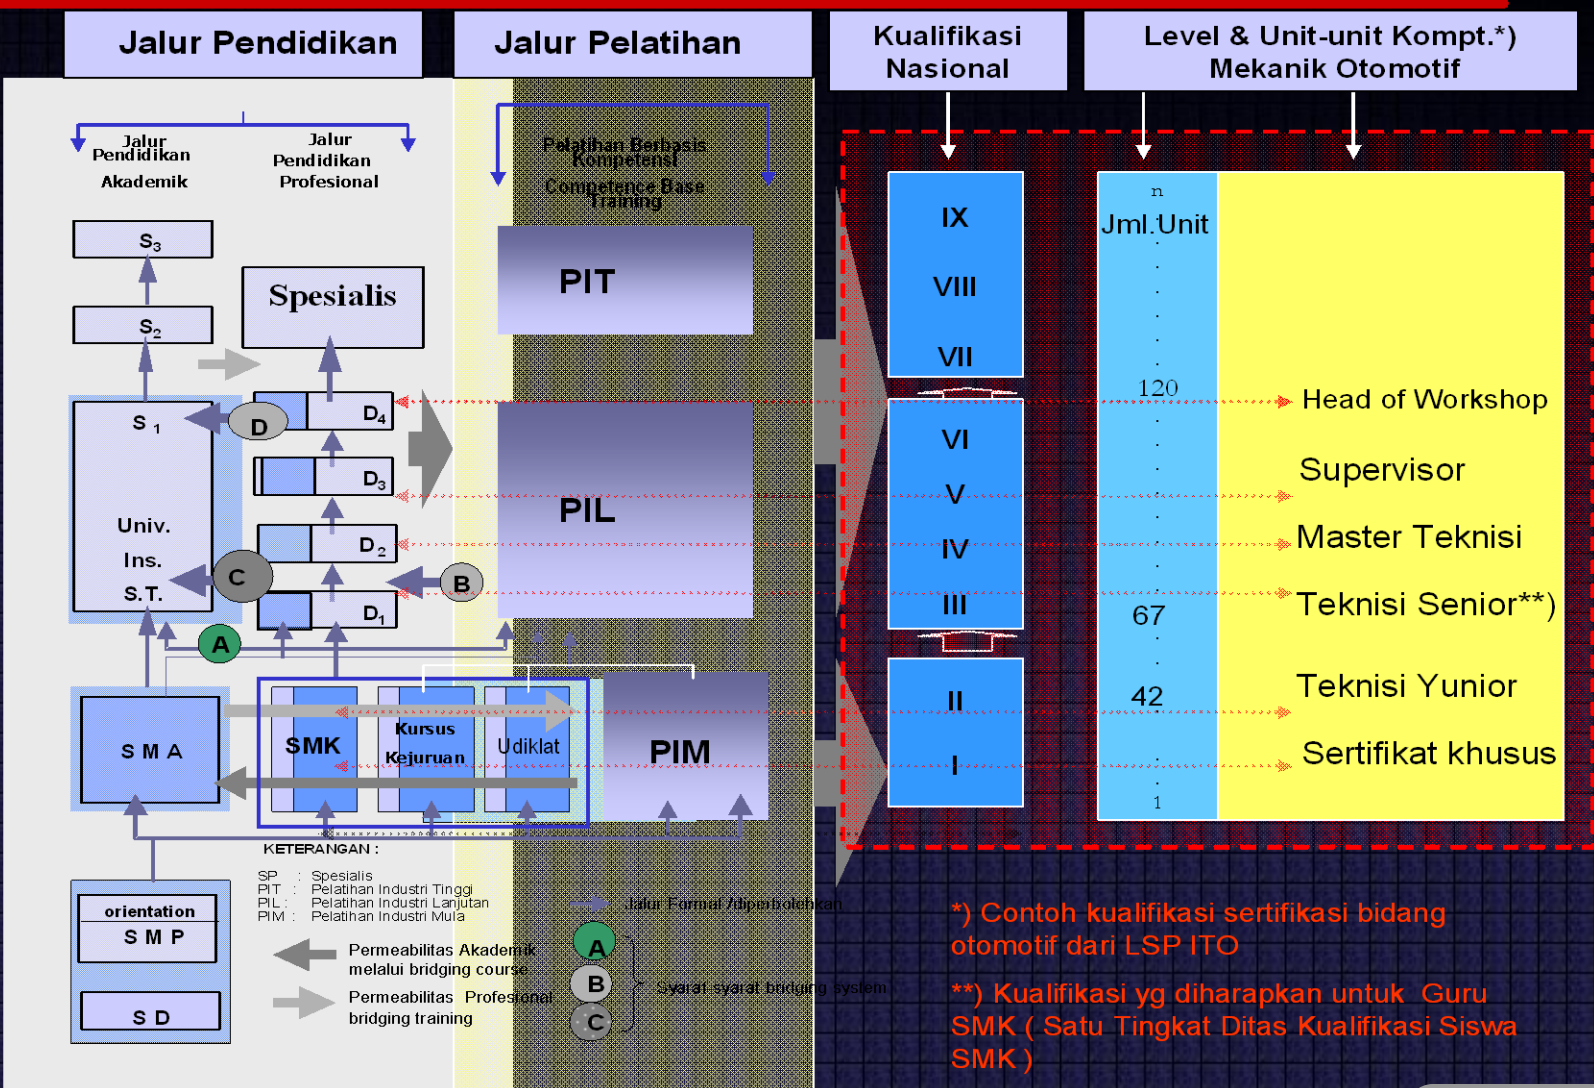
Jalur Pendidikan

Jalur Pelatihan

Kualifikasi Nasional

Level & Unit-unit Kompt.*) Mekanik Otomotif

Jalur Pendidikan Akademik

Jalur Pendidikan Profesional

Pelatihan Berbasis Kompetensi

Competence Base Training

$S_3$

$S_2$

Spesialis

$D_4$

D

$S_1$

$D_3$

Univ.

Ins.

S.T.

$D_2$

C

B

$D_1$

A

PIT

PIL

PIM

S M A

SMK

Kursus Kejuruan

Udiklat

IX

VIII

VII

VI

V

IV

III

II

I

n

Jml.Unit

120

67

42

1

Head of Workshop

Supervisor

Master Teknisi

Teknisi Senior**)

Teknisi Yunior

Sertifikat khusus

KETERANGAN :

SP : Spesialis
PIT : Pelatihan Industri Tinggi
PIL : Pelatihan Industri Lanjutan
PIM : Pelatihan Industri Mula

Jalur Formal /diperbolehkan

orientation

S M P

S D

Permeabilitas Akademik melalui bridging course

Permeabilitas Profesional bridging training

A

B

C

Syarat-syarat bridging system

*) Contoh kualifikasi sertifikasi bidang otomotif dari LSP ITO

**) Kualifikasi yg diharapkan untuk Guru SMK ( Satu Tingkat Ditas Kualifikasi Siswa SMK )